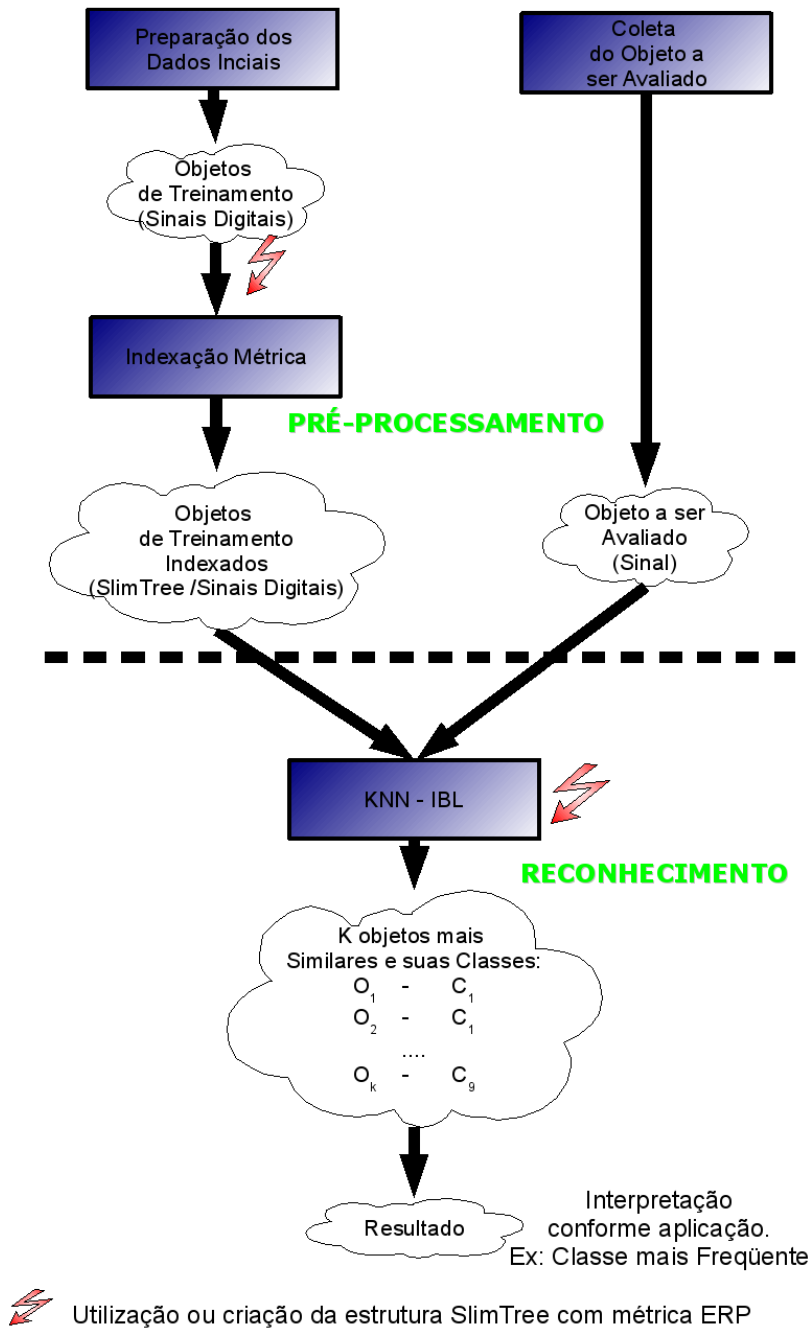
Preparação dos Dados Inciais

Coleta do Objeto a ser Avaliado

Objetos de Treinamento (Sinais Digitais)

Indexação Métrica

PRÉ-PROCESSAMENTO

Objetos de Treinamento Indexados (SlimTree /Sinais Digitais)

Objeto a ser Avaliado (Sinal)

KNN - IBL

RECONHECIMENTO

K objetos mais Similares e suas Classes:
$O_1$ - $C_1$
$O_2$ - $C_1$
....
$O_k$ - $C_9$

Resultado

Interpretação conforme aplicação. Ex: Classe mais Freqüente

Utilização ou criação da estrutura SlimTree com métrica ERP